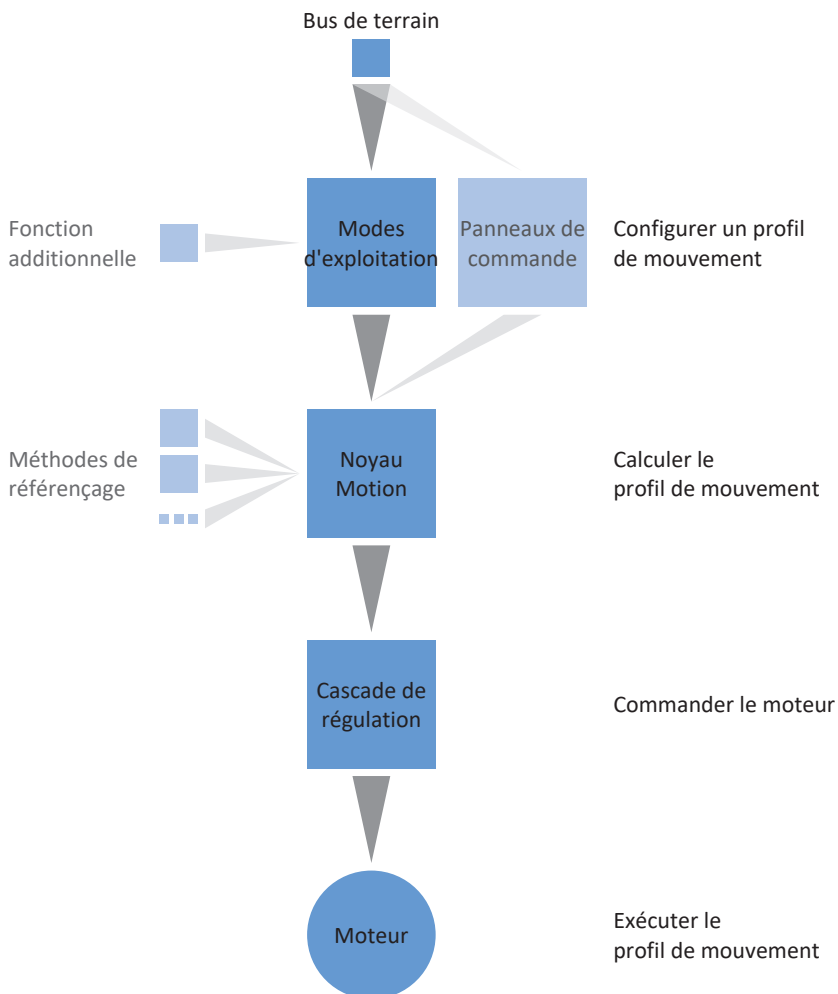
Bus de terrain

Fonction additionnelle

Modes d'exploitation

Panneaux de commande

Configurer un profil de mouvement

Méthodes de référençage

Noyau Motion

Calculer le profil de mouvement

Cascade de régulation

Commander le moteur

Moteur

Exécuter le profil de mouvement